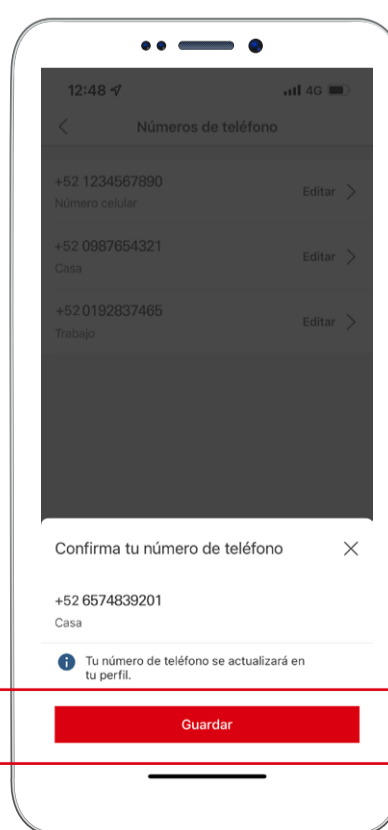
12:48
4G

Números de teléfono

+52 1234567890
Número celular
Editar

+52 0987654321
Casa
Editar

+52 0192837465
Trabajo
Editar

Confirma tu número de teléfono

+52 6574839201
Casa

Tu número de teléfono se actualizará en tu perfil.

Guardar